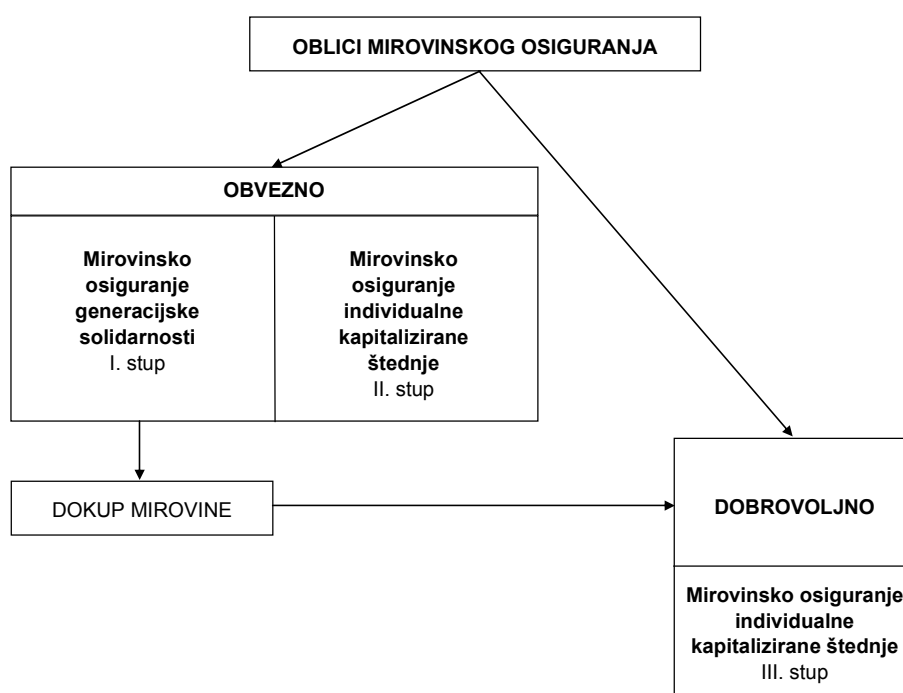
OBLICI MIROVINSKOG OSIGURANJA

OBVEZNO

Mirovinsko osiguranje generacijske solidarnosti
I. stup

Mirovinsko osiguranje individualne kapitalizirane štednje
II. stup

DOKUP MIROVINE

DOBROVOLJNO

Mirovinsko osiguranje individualne kapitalizirane štednje
III. stup